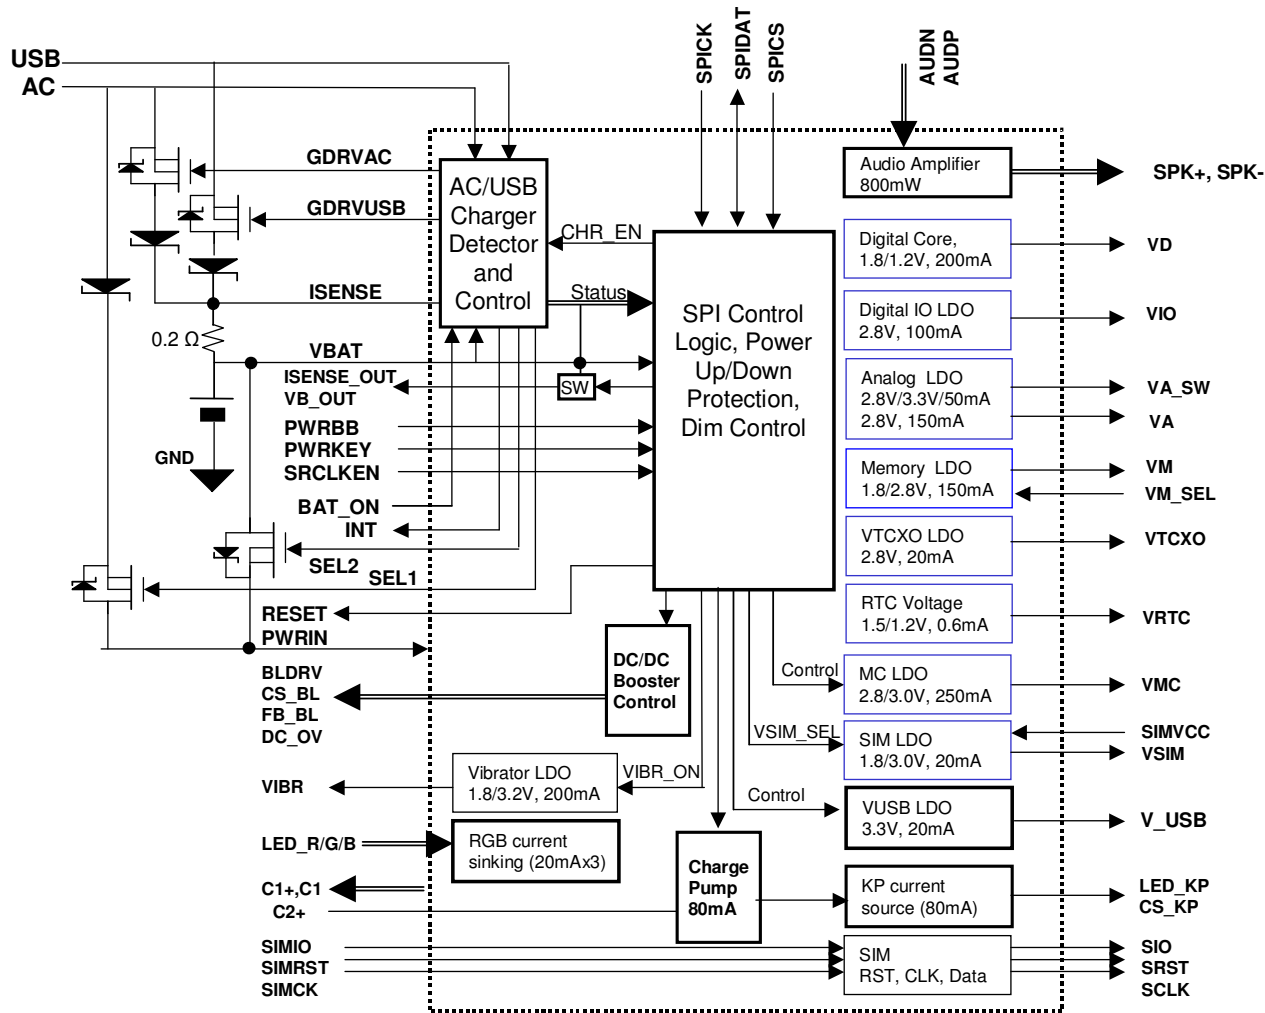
USB
AC
SPICK
SPIDAT
SPICS
AUDN
AUDP
GDRVAC
GDRVUSB
ISENSE
AC/USB Charger Detector and Control
CHR_EN
Status
Audio Amplifier 800mW
SPK+, SPK-
Digital Core, 1.8/1.2V, 200mA
VD
Digital IO LDO 2.8V, 100mA
VIO
SPI Control Logic, Power Up/Down Protection, Dim Control
0.2 Ω
VBAT
ISENSE_OUT
VB_OUT
SW
Analog LDO 2.8V/3.3V/50mA 2.8V, 150mA
VA_SW
VA
PWRBB
PWRKEY
SRCLKEN
GND
Memory LDO 1.8/2.8V, 150mA
VM
VM_SEL
BAT_ON
INT
VTCXO LDO 2.8V, 20mA
VTCXO
SEL2
SEL1
RTC Voltage 1.5/1.2V, 0.6mA
VRTC
RESET
PWRIN
DC/DC Booster Control
Control
MC LDO 2.8/3.0V, 250mA
VMC
BLDRV
CS_BL
FB_BL
DC_OV
VSIM_SEL
SIM LDO 1.8/3.0V, 20mA
SIMVCC
VSIM
VIBR
Vibrator LDO 1.8/3.2V, 200mA
VIBR_ON
Control
VUSB LDO 3.3V, 20mA
V_USB
LED_R/G/B
RGB current sinking (20mAx3)
Charge Pump 80mA
C1+,C1
C2+
KP current source (80mA)
LED_KP
CS_KP
SIMIO
SIMRST
SIMCK
SIM RST, CLK, Data
SIO
SRST
SCLK